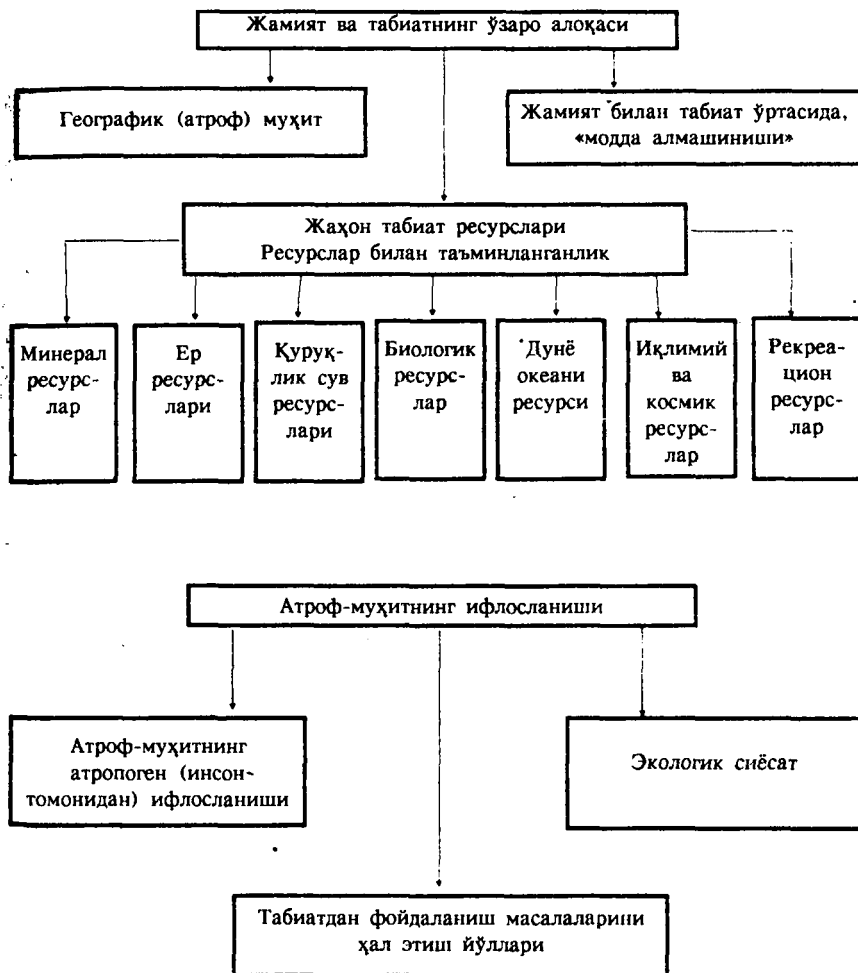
Жамият ва табиатнинг ўзаро алоқаси

Географик (атроф) муҳит

Жамият билан табиат ўртасида, «модда алмашиниши»

Жаҳон табиат ресурслари
Ресурслар билан таъминланганлик

Минерал ресурслар

Ер ресурслари

Қуруқлик сув ресурслари

Биологик ресурслар

Дунё океани ресурси

Иқлимий ва космик ресурслар

Рекреацион ресурслар

Атроф-муҳитнинг ифлосланиши

Атроф-муҳитнинг атропоген (инсон томонидан) ифлосланиши

Экологик сиёсат

Табиатдан фойдаланиш масалаларини ҳал этиш йўллари